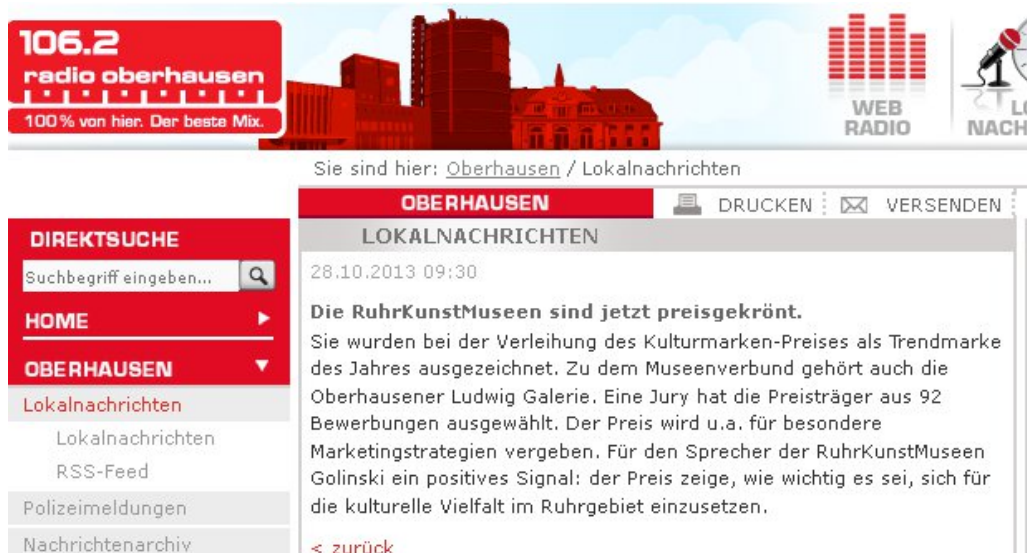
106.2
radio oberhausen
100% von hier. Der beste Mix.

WEB RADIO

LO NACH

Sie sind hier: Oberhausen / Lokalnachrichten

OBERHAUSEN

DRUCKEN VERSENDEN

DIREKTSUCHE

Suchbegriff eingeben...

HOME

OBERHAUSEN

Lokalnachrichten

Lokalnachrichten

RSS-Feed

Polizeimeldungen

Nachrichtenarchiv

LOKALNACHRICHTEN

28.10.2013 09:30

Die RuhrKunstMuseen sind jetzt preisgekrönt.
Sie wurden bei der Verleihung des Kulturmarken-Preises als Trendmarke des Jahres ausgezeichnet. Zu dem Museenverbund gehört auch die Oberhausener Ludwig Galerie. Eine Jury hat die Preisträger aus 92 Bewerbungen ausgewählt. Der Preis wird u.a. für besondere Marketingstrategien vergeben. Für den Sprecher der RuhrKunstMuseen Golinski ein positives Signal: der Preis zeige, wie wichtig es sei, sich für die kulturelle Vielfalt im Ruhrgebiet einzusetzen.

< zurück